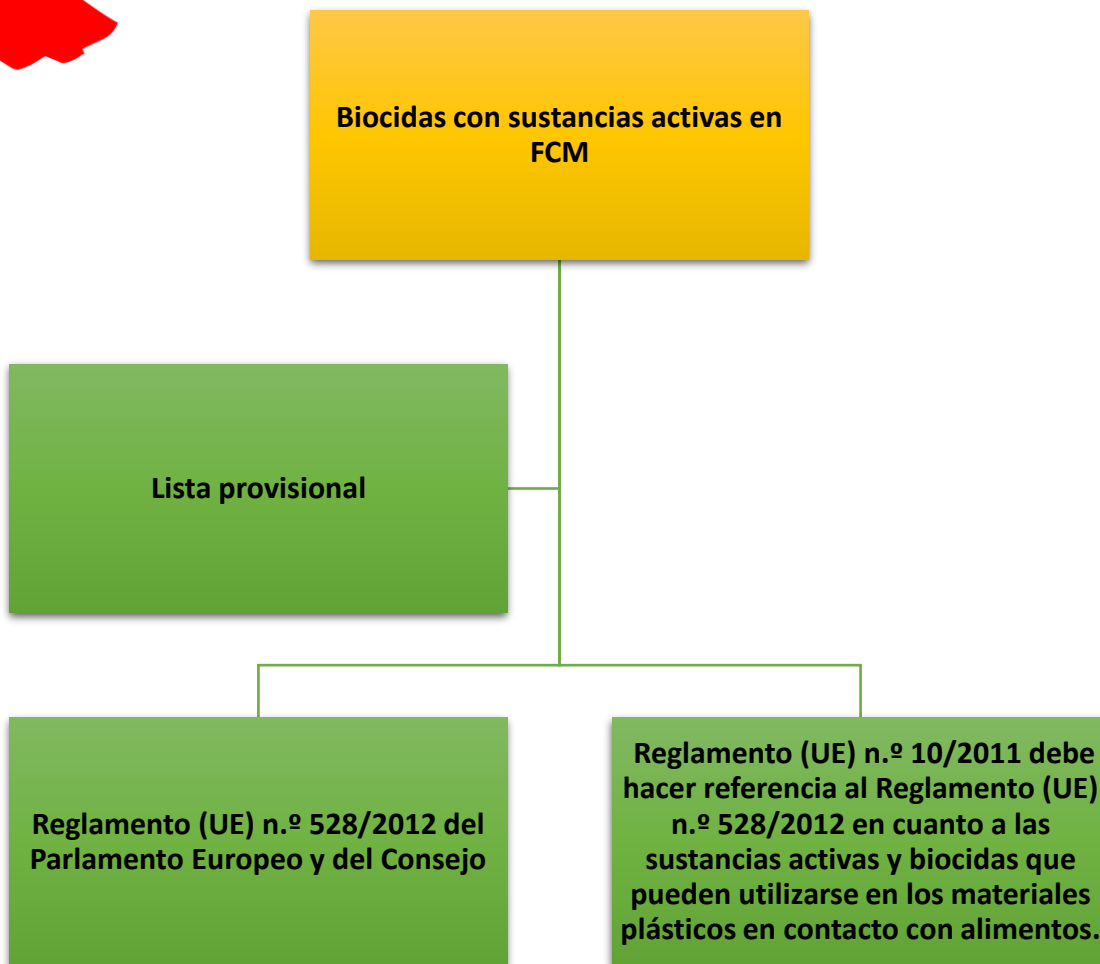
Biocidas con sustancias activas en FCM

Lista provisional

Reglamento (UE) n.º 528/2012 del Parlamento Europeo y del Consejo

Reglamento (UE) n.º 10/2011 debe hacer referencia al Reglamento (UE) n.º 528/2012 en cuanto a las sustancias activas y biocidas que pueden utilizarse en los materiales plásticos en contacto con alimentos.